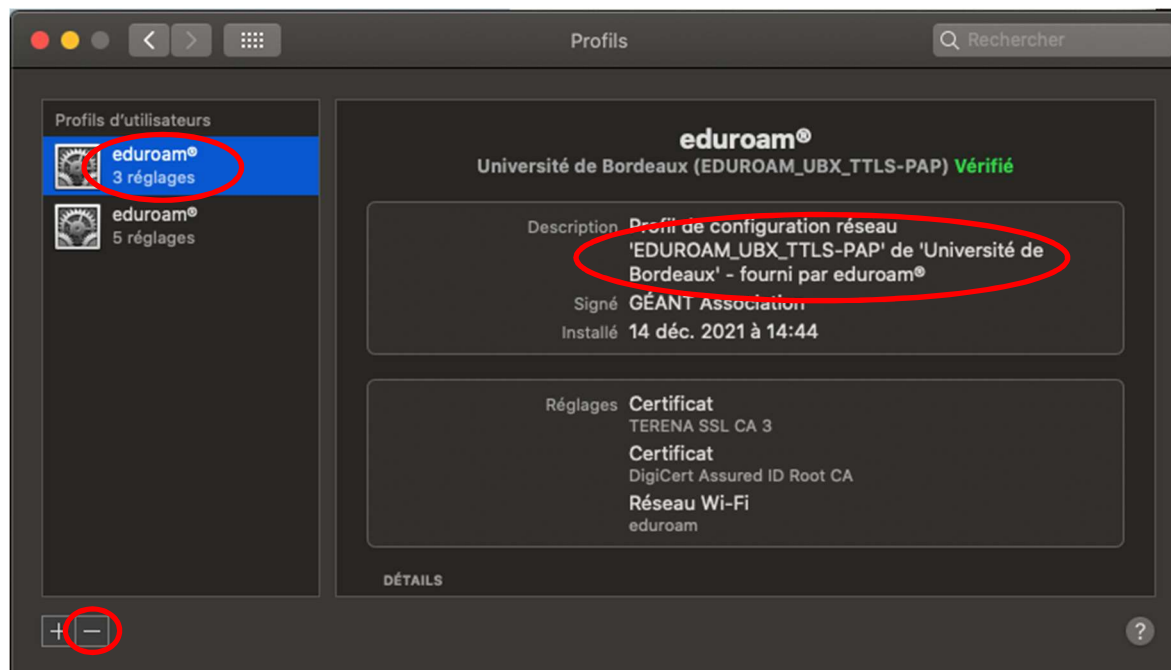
Profils

Rechercher

Profils d'utilisateurs

eduroam®
3 réglages

eduroam®
5 réglages

eduroam®
Université de Bordeaux (EDUROAM_UBX_TTLS-PAP) Vérifié

Description Profil de configuration réseau 'EDUROAM_UBX_TTLS-PAP' de 'Université de Bordeaux' - fourni par eduroam®
Signé GÉANT Association
Installé 14 déc. 2021 à 14:44

Réglages Certificat
TERENA SSL CA 3
Certificat
DigiCert Assured ID Root CA
Réseau Wi-Fi
eduroam

DÉTAILS

+ −

?